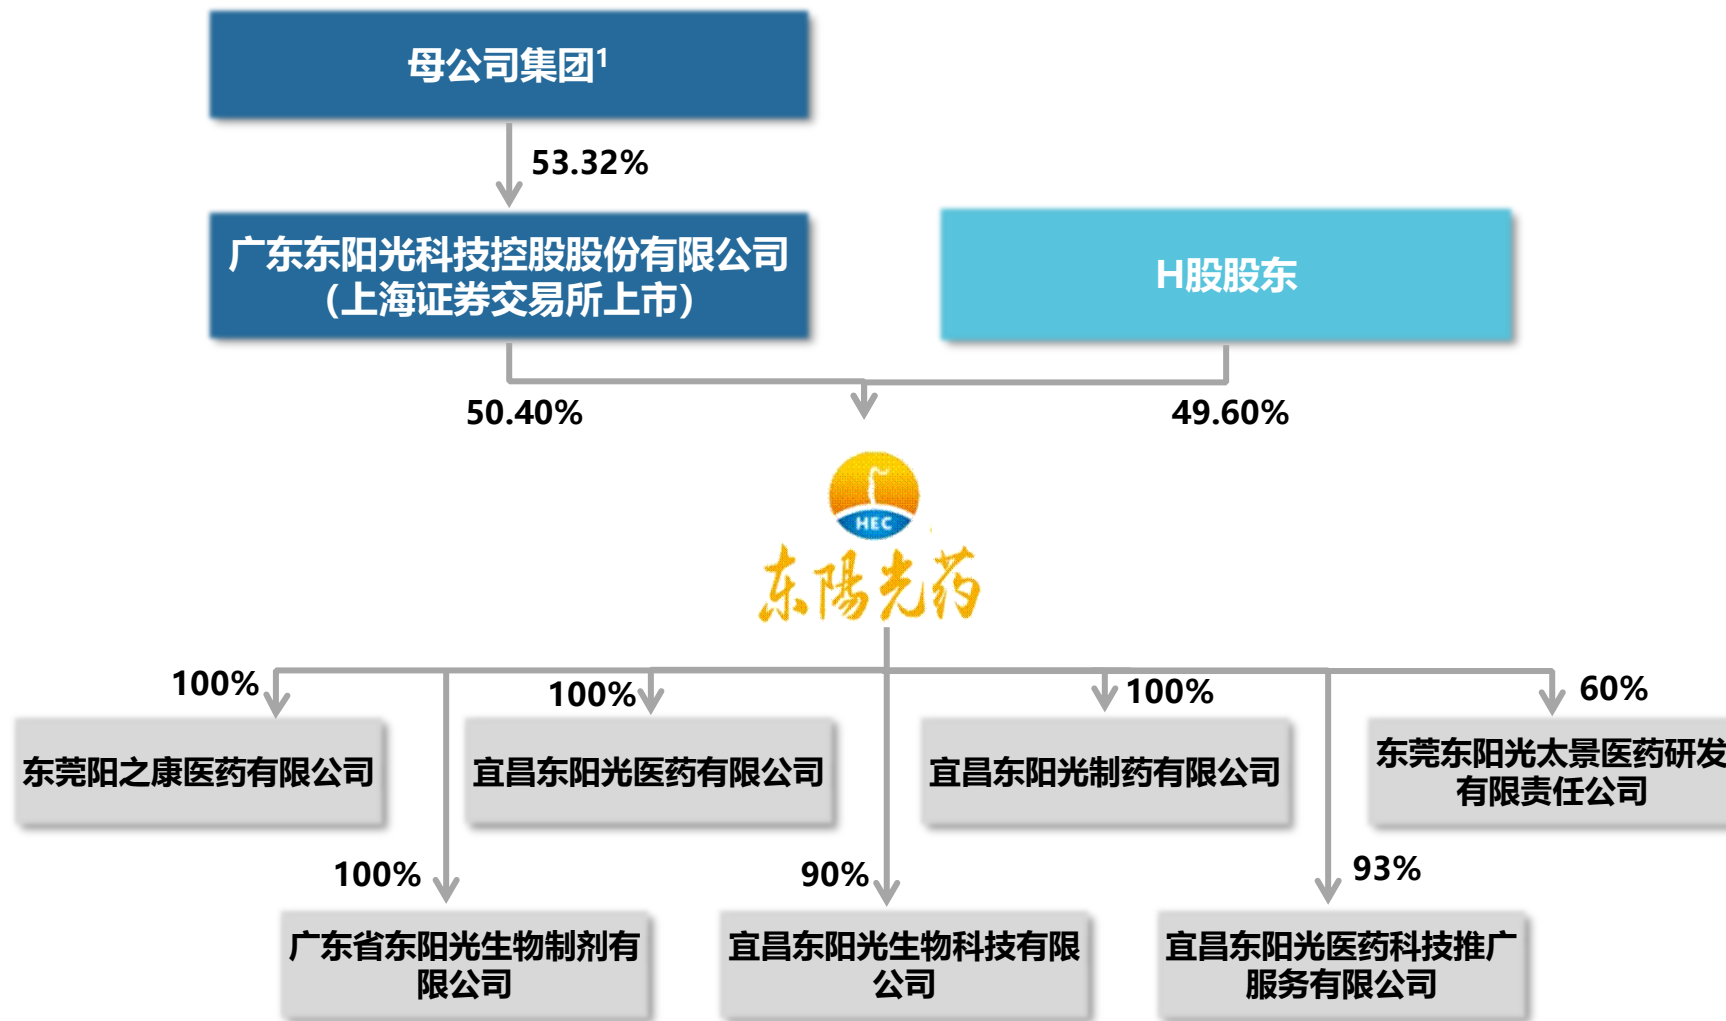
母公司集团$^1$

53.32%

广东东阳光科技控股股份有限公司（上海证券交易所上市）

H股股东

50.40%

49.60%

HEC
东陽光药

100%

100%

100%

60%

东莞阳之康医药有限公司

宜昌东阳光医药有限公司

宜昌东阳光制药有限公司

东莞东阳光太景医药研发有限责任公司

100%

90%

93%

广东省东阳光生物制剂有限公司

宜昌东阳光生物科技有限公司

宜昌东阳光医药科技推广服务有限公司